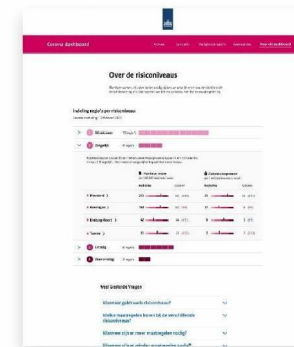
Corona dashboard

Over de risiconiveaus

Indeling regio's per risiconiveau

1 Waakzaam

2 Zorgelijk

3 Ernstig

4 Zeer ernstig

Veel gestelde Vragen

Waarom geldt welk risiconiveau?

Welke maatregelen horen bij de verschillende risiconiveaus?

Waarom zijn er meer maatregelen nodig?

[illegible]